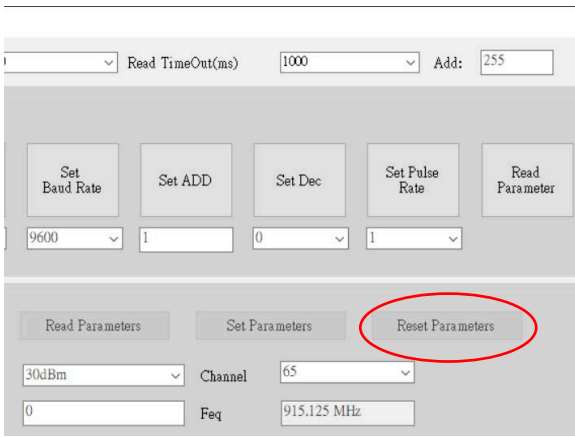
Read TimeOut(ms) 1000 Add: 255

Set Baud Rate

Set ADD

Set Dec

Set Pulse Rate

Read Parameter

9600

1

0

1

Read Parameters

Set Parameters

Reset Parameters

30dBm

Channel 65

0

Feq 915.125 MHz